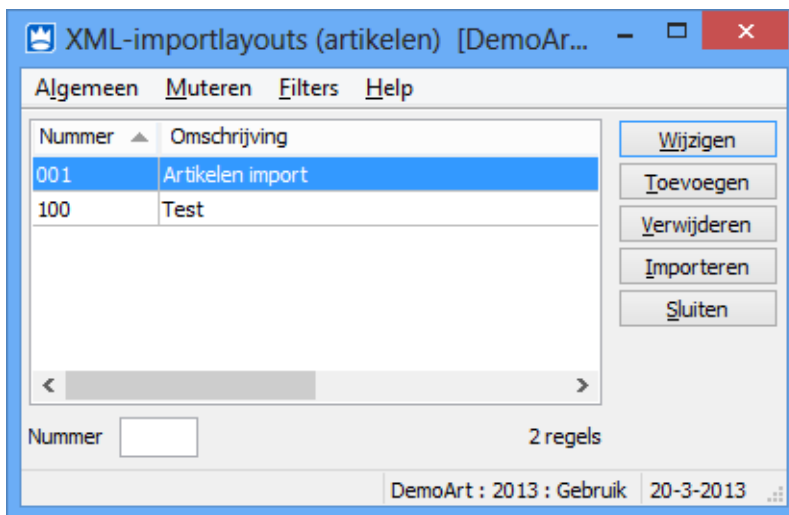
XML-importlayouts (artikelen) [DemoArt...

Algemeen Muteren Filters Help

| Nummer | Omschrijving |
|---|---|
| 001 | Artikelen import |
| 100 | Test |

Wijzigen
Toevoegen
Verwijderen
Importeren
Sluiten

Nummer

2 regels

DemoArt : 2013 : Gebruik 20-3-2013